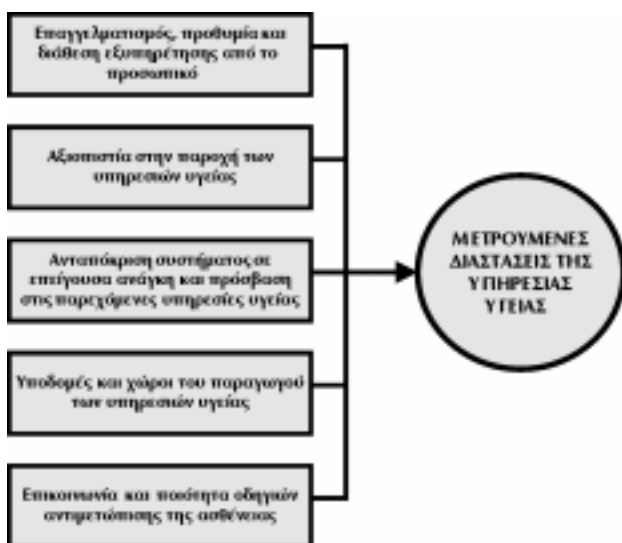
Επαγγελματισμός, προθυμία και διάθεση εξυπηρέτησης από το προσωπικό

Αξιοπιστία στην παροχή των υπηρεσιών υγείας

Ανταπόκριση συστήματος σε επείγουσα ανάγκη και πρόσβαση στις παρεχόμενες υπηρεσίες υγείας

Υποδομές και χώροι του παραγωγού των υπηρεσιών υγείας

Επικοινωνία και ποιότητα οδηγιών αντιμετώπισης της ασθένειας

ΜΕΤΡΟΥΜΕΝΕΣ ΔΙΑΣΤΑΣΕΙΣ ΤΗΣ ΥΠΗΡΕΣΙΑΣ ΥΓΕΙΑΣ